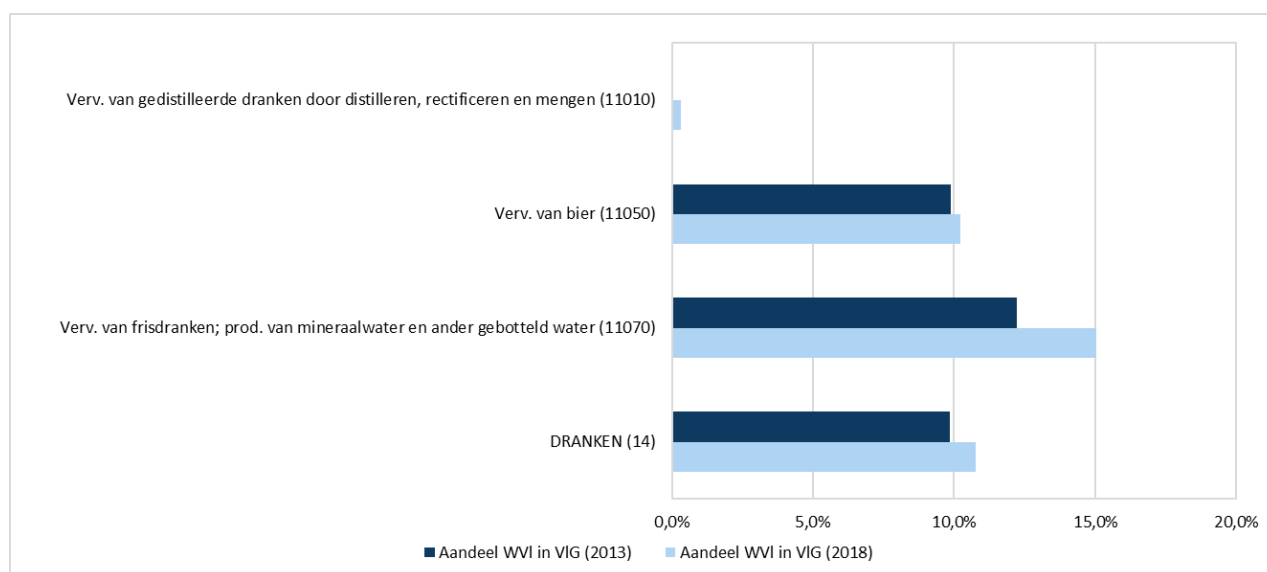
Verv. van gedistilleerde dranken door distilleren, rectificeren en mengen (11010)

Verv. van bier (11050)

Verv. van frisdranken; prod. van mineraalwater en ander gebotteld water (11070)

DRANKEN (14)

0,0%
5,0%
10,0%
15,0%
20,0%

Aandeel WVl in VlG (2013)
Aandeel WVl in VlG (2018)